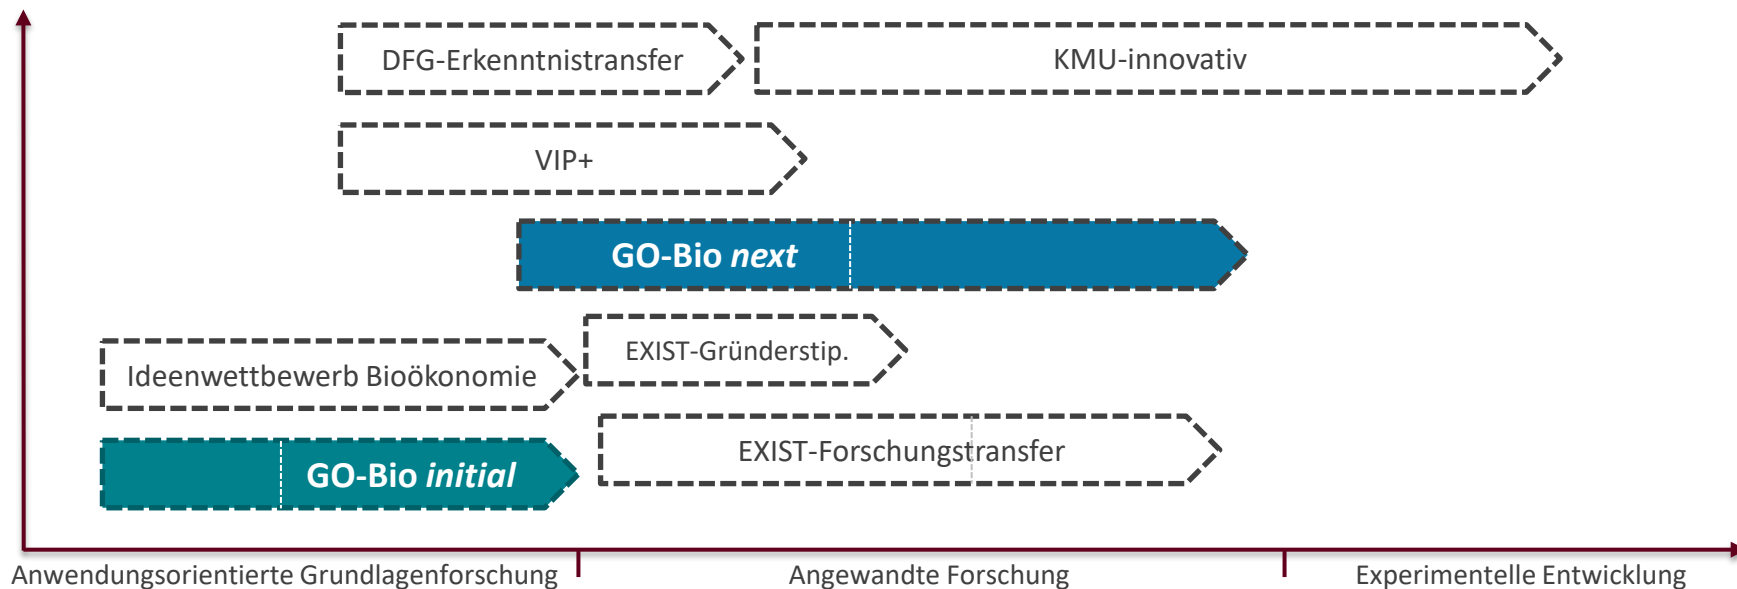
DFG-Erkenntnistransfer

KMU-innovativ

VIP+

GO-Bio *next*

EXIST-Gründerstip.

Ideenwettbewerb Bioökonomie

EXIST-Forschungstransfer

GO-Bio *initial*

Anwendungsorientierte Grundlagenforschung

Angewandte Forschung

Experimentelle Entwicklung